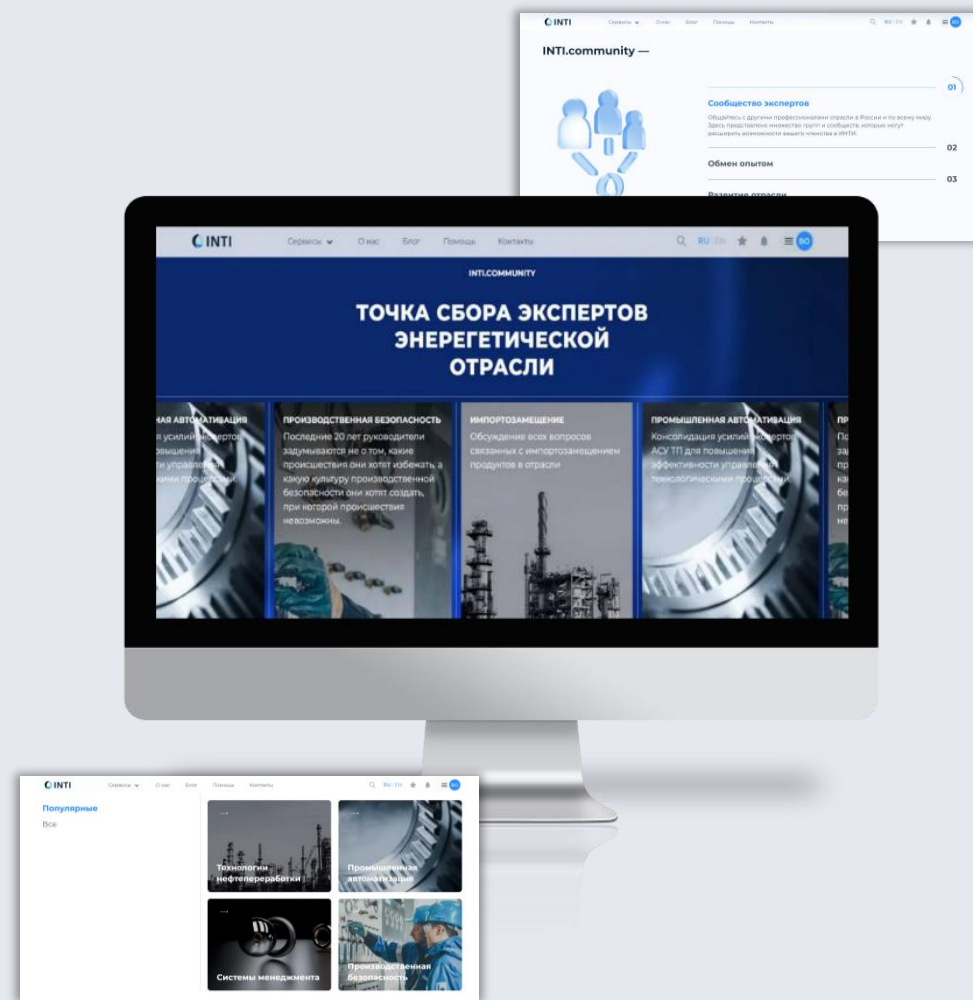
INTI Сервисы О нас Блог Помощь Контакты RU EN BO

INTI.community —

01

Сообщество экспертов

Общайтесь с другими профессионалами отрасли в России и по всему миру. Здесь представлено множество групп и сообществ, которые могут расширить возможности вашего членства в ИНТИ.

02

Обмен опытом

03

Развитие отрасли

INTI Сервисы О нас Блог Помощь Контакты RU EN BO

INTI.COMMUNITY

ТОЧКА СБОРА ЭКСПЕРТОВ ЭНЕРГЕТИЧЕСКОЙ ОТРАСЛИ

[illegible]АЯ АВТОМАТИЗАЦИЯ
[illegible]я усилий экспертов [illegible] повышения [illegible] управления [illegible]кими процессами

ПРОИЗВОДСТВЕННАЯ БЕЗОПАСНОСТЬ
Последние 20 лет руководители задумываются не о том, какие происшествия они хотят избежать, а какую культуру производственной безопасности они хотят создать, при которой происшествия невозможны.

ИМПОРТОЗАМЕЩЕНИЕ
Обсуждение всех вопросов связанных с импортозамещением продуктов в отрасли

ПРОМЫШЛЕННАЯ АВТОМАТИЗАЦИЯ
Консолидация усилий экспертов АСУ ТП для повышения эффективности управления технологическими процессами

ПР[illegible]

INTI Сервисы О нас Блог Помощь Контакты RU EN BO

Популярные
Все

Технологии нефтепереработки

Промышленная автоматизация

Системы менеджмента

Производственная безопасность